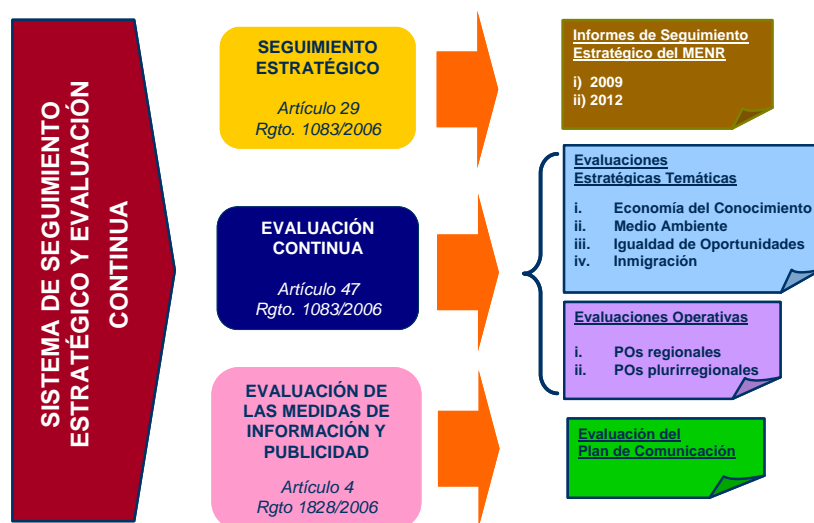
SISTEMA DE SEGUIMIENTO ESTRATÉGICO Y EVALUACIÓN CONTINUA

SEGUIMIENTO ESTRATÉGICO

Artículo 29
Rgto. 1083/2006

EVALUACIÓN CONTINUA

Artículo 47
Rgto. 1083/2006

EVALUACIÓN DE LAS MEDIDAS DE INFORMACIÓN Y PUBLICIDAD

Artículo 4
Rgto 1828/2006

Informes de Seguimiento Estratégico del MENR

i) 2009
ii) 2012

Evaluaciones Estratégicas Temáticas

i. Economía del Conocimiento
ii. Medio Ambiente
iii. Igualdad de Oportunidades
iv. Inmigración

Evaluaciones Operativas

i. POs regionales
ii. POs plurirregionales

Evaluación del Plan de Comunicación